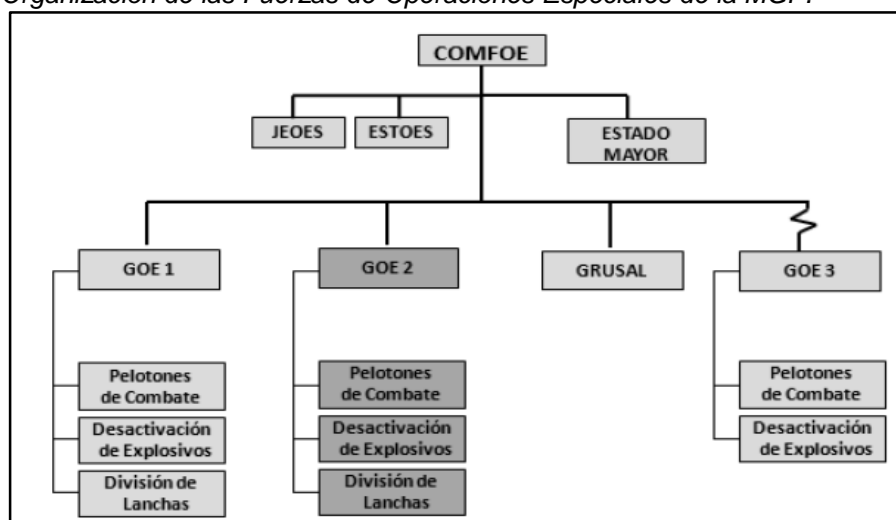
Organización de las Fuerzas de Operaciones Especiales de la MGP

COMFOE

JEOES

ESTOES

ESTADO MAYOR

GOE 1

GOE 2

GRUSAL

GOE 3

Pelotones de Combate

Desactivación de Explosivos

División de Lanchas

Pelotones de Combate

Desactivación de Explosivos

División de Lanchas

Pelotones de Combate

Desactivación de Explosivos